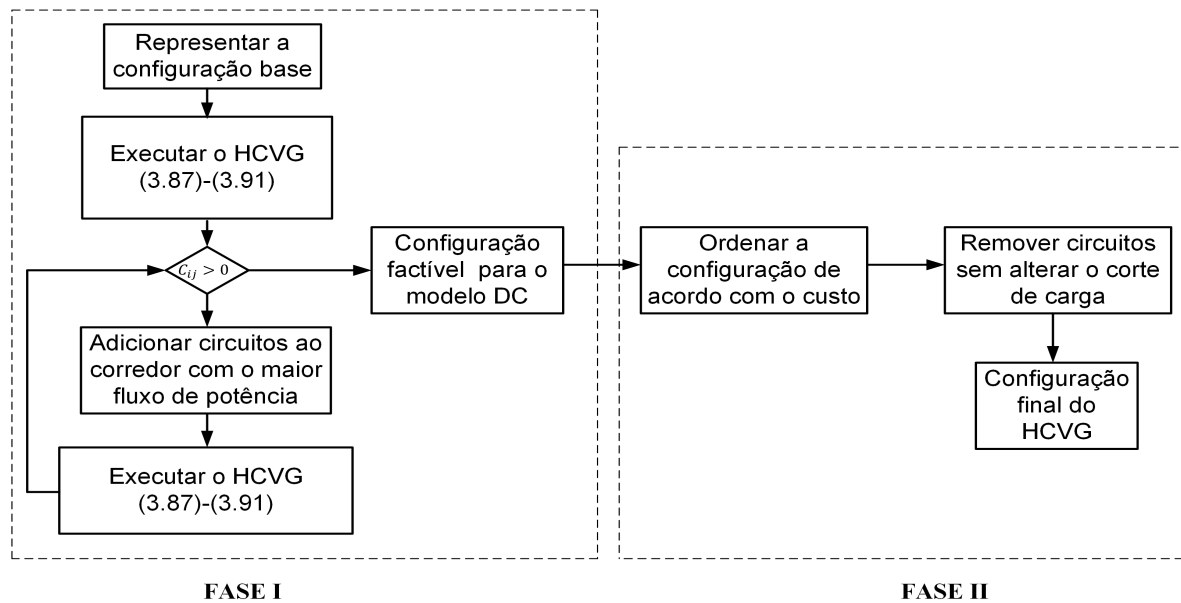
Representar a configuração base

Executar o HCVG (3.87)-(3.91)

$c_{ij} > 0$

Configuração factível para o modelo DC

Adicionar circuitos ao corredor com o maior fluxo de potência

Executar o HCVG (3.87)-(3.91)

FASE I

Ordenar a configuração de acordo com o custo

Remover circuitos sem alterar o corte de carga

Configuração final do HCVG

FASE II